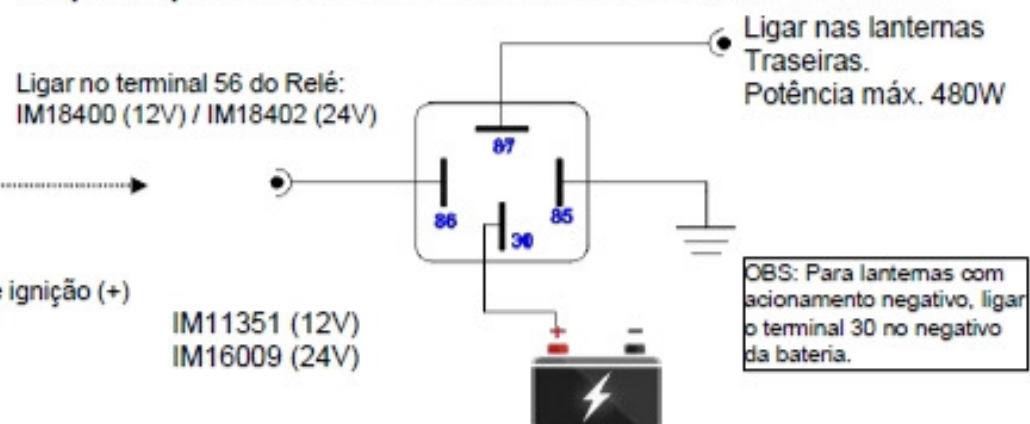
Ligar nas lanternas Traseiras.
Potência máx. 480W

Ligar no terminal 56 do Relé:
IM18400 (12V) / IM18402 (24V)

87

86

85

30

e ignição (+)

IM11351 (12V)
IM16009 (24V)

+

−

OBS: Para lanternas com acionamento negativo, ligar o terminal 30 no negativo da bateria.